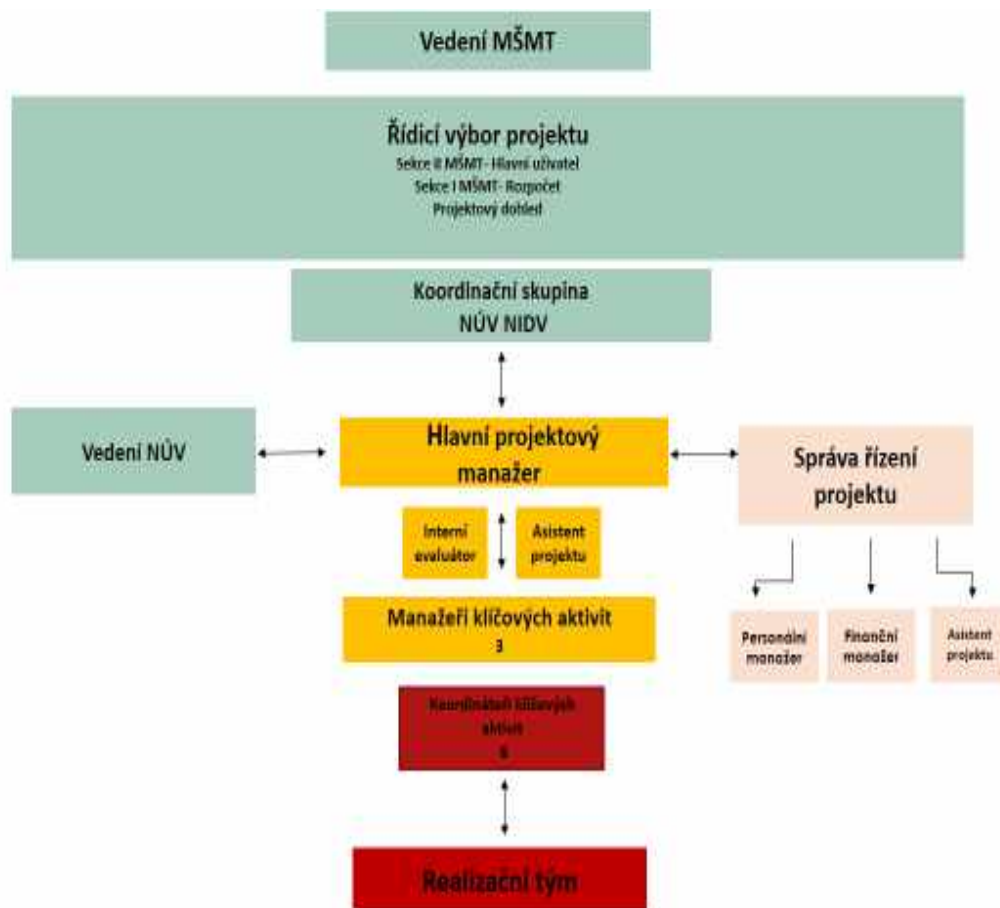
Vedení MŠMT

Řídicí výbor projektu
Sekce II MŠMT - Hlavní uživatel
Sekce I MŠMT - Rozpočet
Projektový dohled

Koordinační skupina
NÚV NIDV

Vedení NÚV

Hlavní projektový manažer

Správa řízení projektu

Interní evaluátor

Asistent projektu

Manažeři klíčových aktivit
3

Personální manažer

Finanční manažer

Asistent projektu

Koordinátoři klíčových aktivit
6

Realizační tým